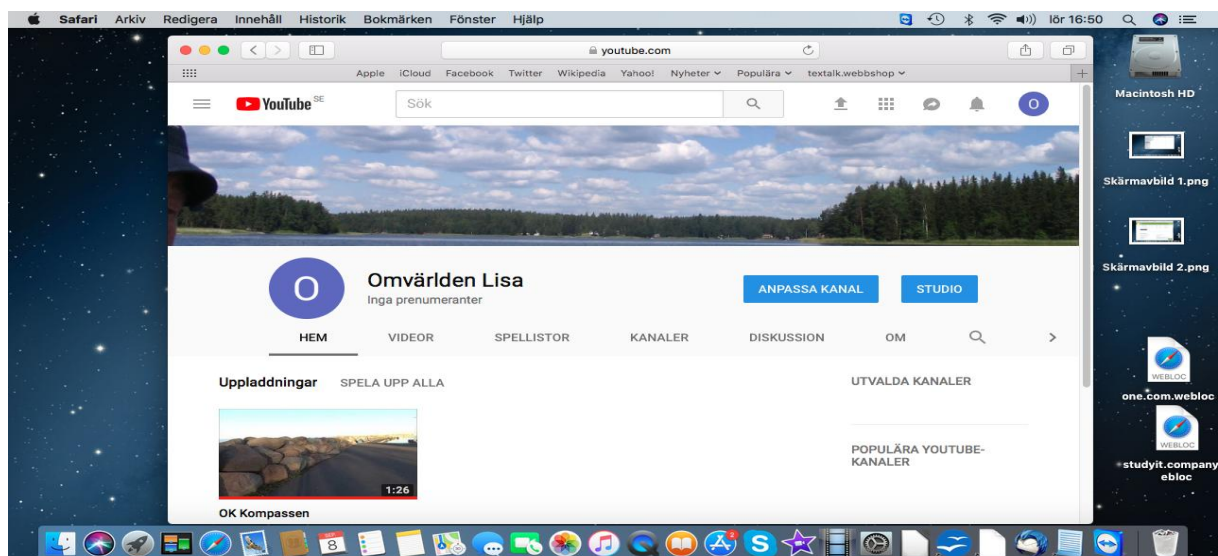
Safari Arkiv Redigera Innehåll Historik Bokmärken Fönster Hjälp
lör 16:50

youtube.com

Apple iCloud Facebook Twitter Wikipedia Yahoo! Nyheter Populära textalk.webbshop

YouTube SE
Sök

O

Omvärlden Lisa
Inga prenumeranter

ANPASSA KANAL
STUDIO

HEM VIDEOR SPELLISTOR KANALER DISKUSSION OM

Uppladdningar SPELA UPP ALLA

UTVALDA KANALER

POPULÄRA YOUTUBE-KANALER

1:26
OK Kompassen

Macintosh HD
Skärmavbild 1.png
Skärmavbild 2.png
WEBLOC
one.com.webloc
WEBLOC
studyit.company.webloc

8